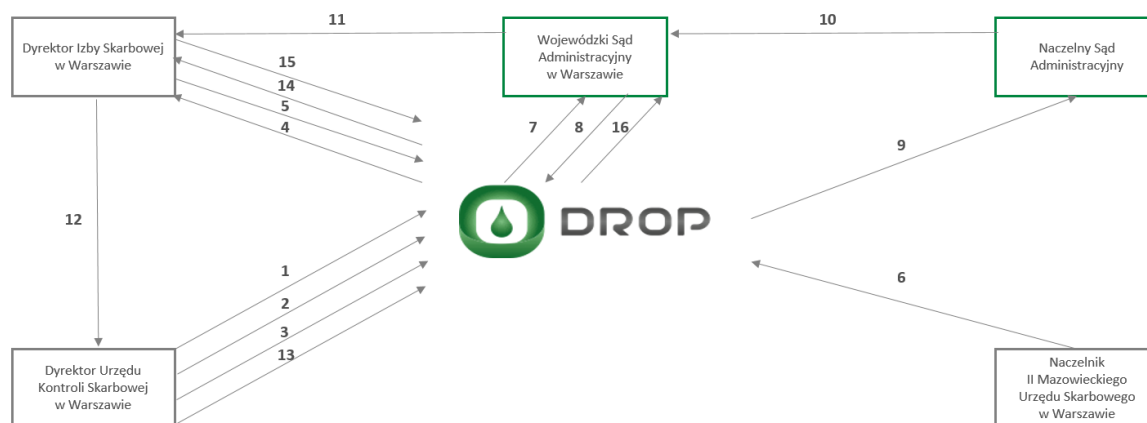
Dyrektor Izby Skarbowej w Warszawie

11

Wojewódzki Sąd Administracyjny w Warszawie

10

Naczelny Sąd Administracyjny

15

14

5

4

7

8

16

9

12

DROP

1

2

3

13

6

Dyrektor Urzędu Kontroli Skarbowej w Warszawie

Naczelnik II Mazowieckiego Urzędu Skarbowego w Warszawie